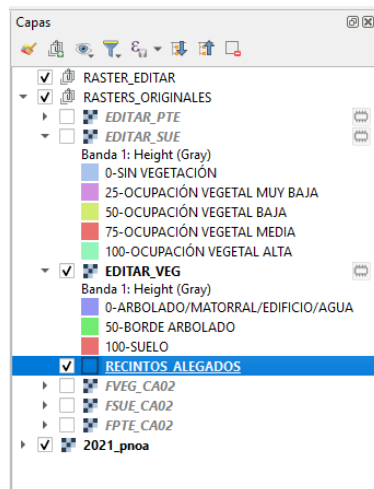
Capas

RASTER_EDITAR
RASTERS_ORIGINALES
EDITAR_PTE
EDITAR_SUE
Banda 1: Height (Gray)
0-SIN VEGETACIÓN
25-OCUPACIÓN VEGETAL MUY BAJA
50-OCUPACIÓN VEGETAL BAJA
75-OCUPACIÓN VEGETAL MEDIA
100-OCUPACIÓN VEGETAL ALTA
EDITAR_VEG
Banda 1: Height (Gray)
0-ARBOLADO/MATORRAL/EDIFICIO/AGUA
50-BORDE ARBOLADO
100-SUELO
RECINTOS_ALEGADOS
FVEG_CA02
FSUE_CA02
FPTE_CA02
2021_pnoa